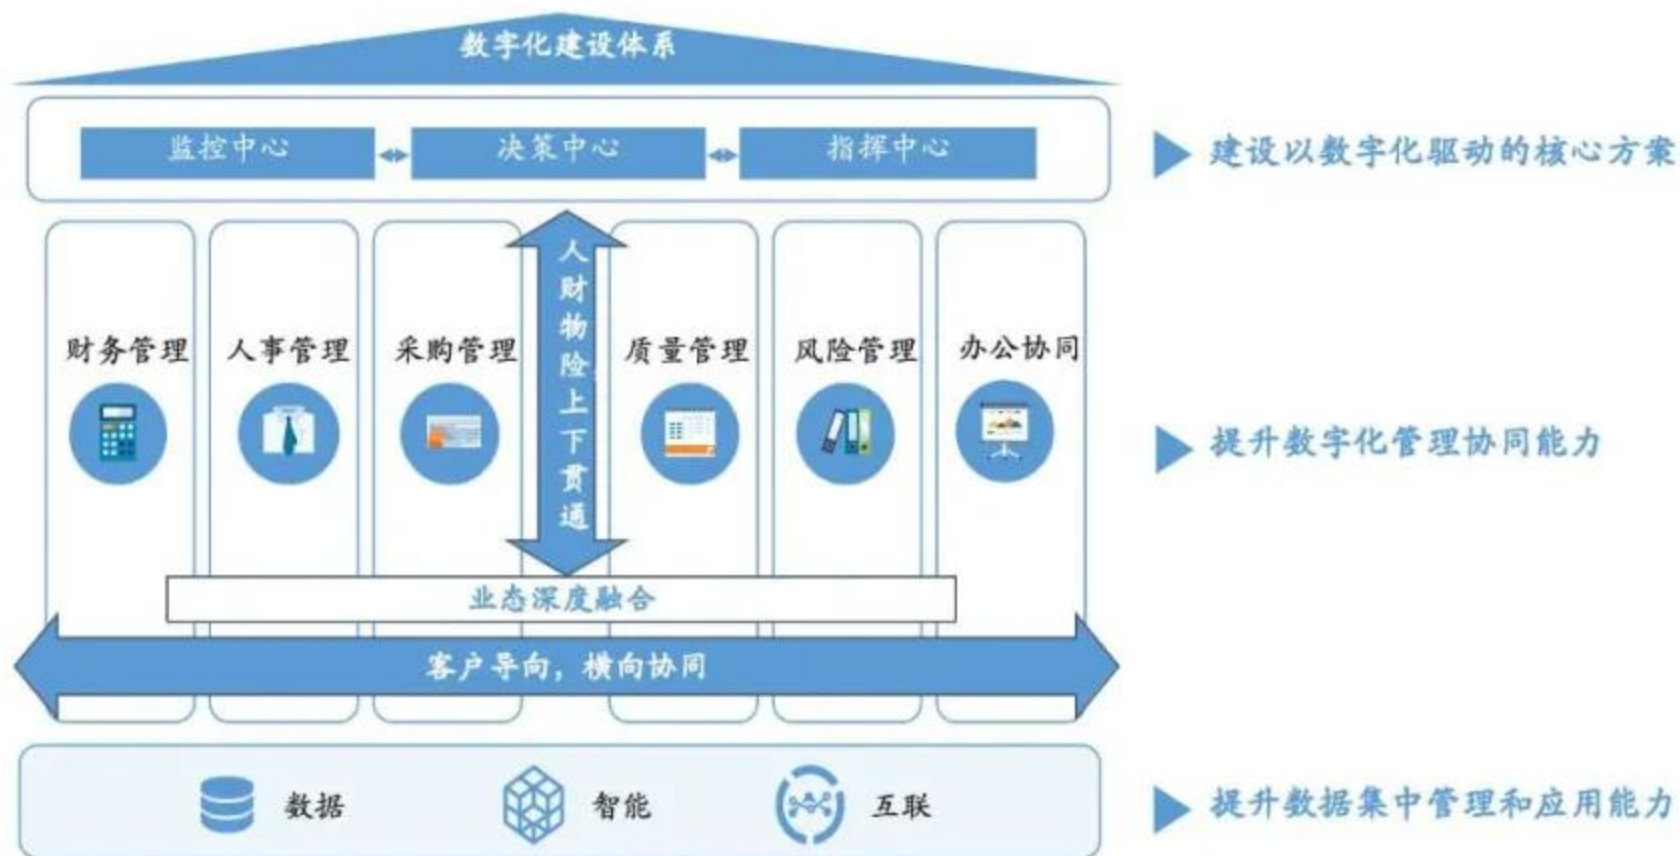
数字化建设体系

监控中心
决策中心
指挥中心

建设以数字化驱动的核心方案

人财物险上下贯通

财务管理
人事管理
采购管理
质量管理
风险管理
办公协同

提升数字化管理协同能力

业态深度融合

客户导向，横向协同

数据
智能
互联

提升数据集中管理和应用能力